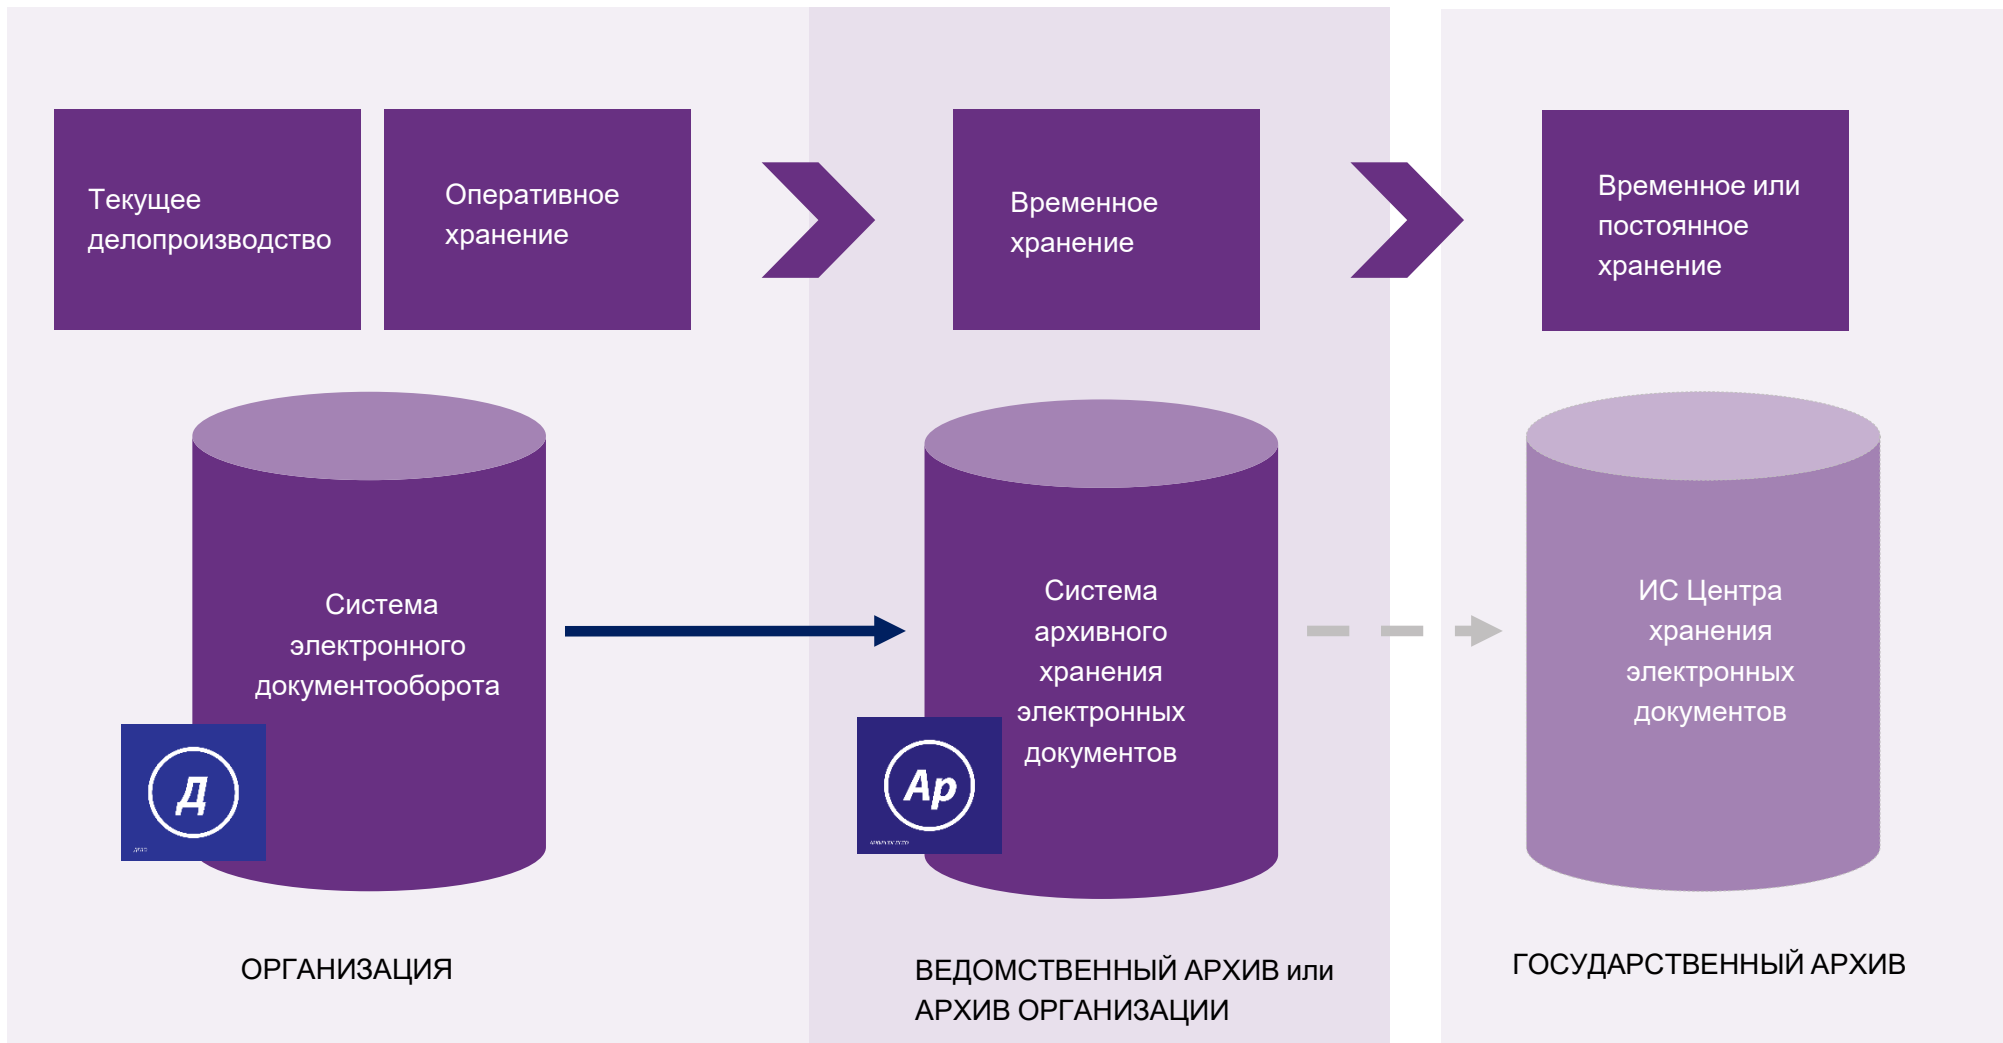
Текущее делопроизводство

Оперативное хранение

Временное хранение

Временное или постоянное хранение

Система электронного документооборота

Д

Система архивного хранения электронных документов

Ар

ИС Центра хранения электронных документов

ОРГАНИЗАЦИЯ

ВЕДОМСТВЕННЫЙ АРХИВ или АРХИВ ОРГАНИЗАЦИИ

ГОСУДАРСТВЕННЫЙ АРХИВ